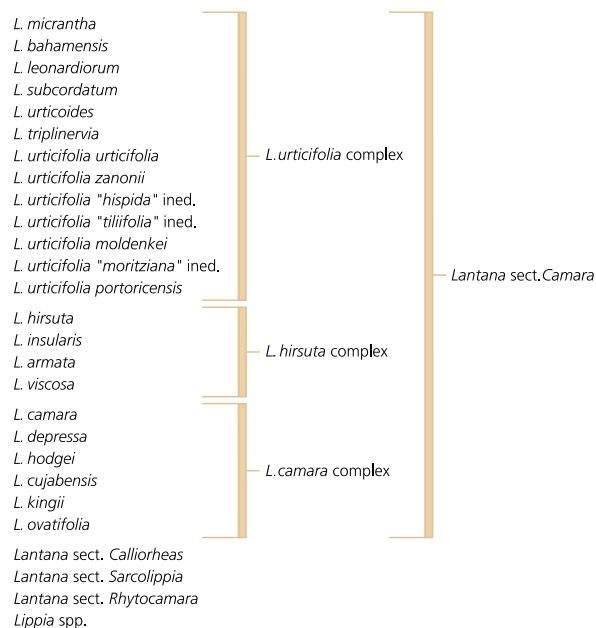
L. micrantha
L. bahamensis
L. leonardiorum
L. subcordatum
L. urticoides
L. triplinervia
L. urticifolia urticifolia
L. urticifolia zanonii
L. urticifolia "hispida" ined.
L. urticifolia "tiliifolia" ined.
L. urticifolia moldenkei
L. urticifolia "moritziana" ined.
L. urticifolia portoricensis

L. urticifolia complex

L. hirsuta
L. insularis
L. armata
L. viscosa

L. hirsuta complex

L. camara
L. depressa
L. hodgei
L. cujabensis
L. kingii
L. ovatifolia

L. camara complex

Lantana sect. Camara

Lantana sect. Calliorheas
Lantana sect. Sarcolippia
Lantana sect. Rhytocamara
Lippia spp.